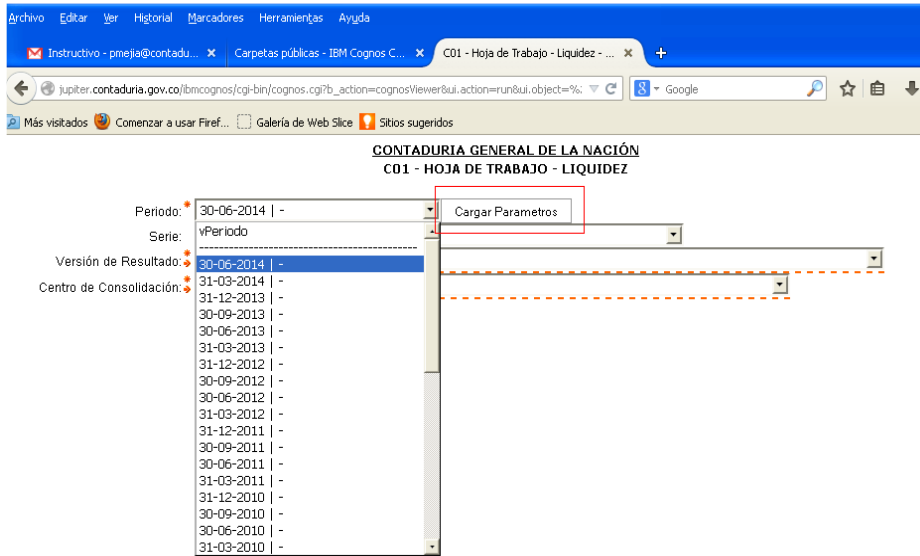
Archivo Editar Ver Historial Marcadores Herramientas Ayuda

Instructivo - pmejia@contadu... × Carpetas públicas - IBM Cognos C... × C01 - Hoja de Trabajo - Liquidez - ... × +

jupiter.contaduria.gov.co/ibmcognos/cgi-bin/cognos.cgi?b_action=cognosViewer&ui.action=run&ui.object=%2 Google

Más visitados Comenzar a usar Firef... Galería de Web Slice Sitios sugeridos

CONTADURIA GENERAL DE LA NACIÓN
C01 - HOJA DE TRABAJO - LIQUIDEZ

Periodo: * 30-06-2014 | - Cargar Parametros

Serie:

Versión de Resultado: *

Centro de Consolidación: *

vPeriodo
--------------------------------------------
30-06-2014 | -
31-03-2014 | -
31-12-2013 | -
30-09-2013 | -
30-06-2013 | -
31-03-2013 | -
31-12-2012 | -
30-09-2012 | -
30-06-2012 | -
31-03-2012 | -
31-12-2011 | -
30-09-2011 | -
30-06-2011 | -
31-03-2011 | -
31-12-2010 | -
30-09-2010 | -
30-06-2010 | -
31-03-2010 | -